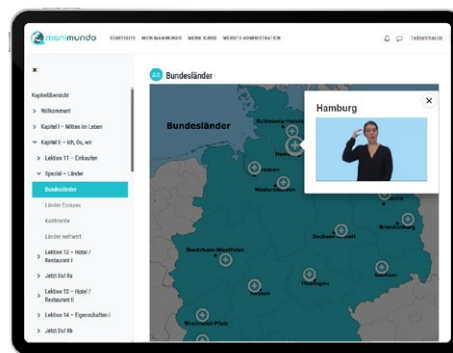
manimundo STARTSEITE MEIN MANIMUNDO MEINE KURSE WEBSITE-ADMINISTRATION Teilnehmende

×

Kapitelübersicht

> Willkommen!

> Kapitel I – Mitten im Leben

∨ Kapitel II – Ich, Du, wir

> Lektion 11 – Einkaufen

∨ Spezial – Länder

Bundesländer

Länder Europas

Kontinente

Länder weltweit

> Lektion 12 – Hotel / Restaurant I

> Jetzt Du! IIa

> Lektion 13 – Hotel / Restaurant II

> Lektion 14 – Eigenschaften I

> Jetzt Du! IIb

Bundesländer

Bundesländer

Schleswig-Holstein

Niedersachsen

Sachsen-Anhalt

Brandenburg

Nordrhein-Westfalen

Hessen

Thüringen

Rheinland-Pfalz

Hamburg

×